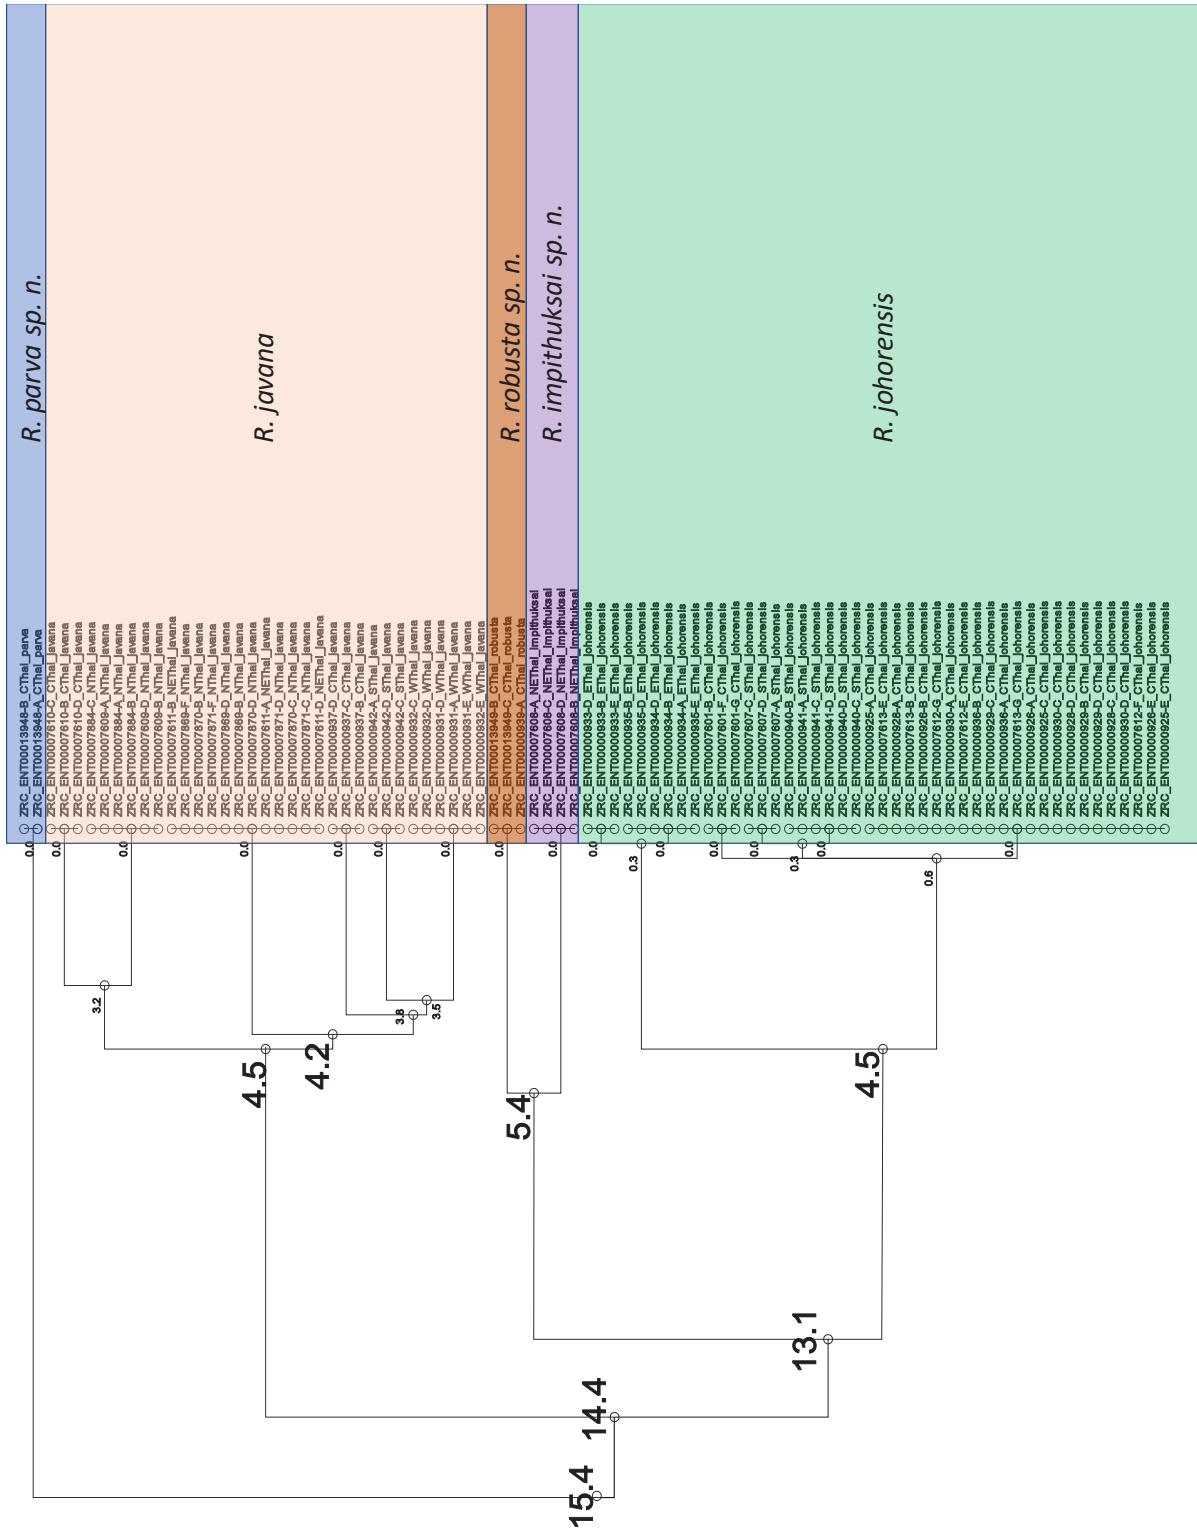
R. parva sp. n.

R. javana

R. robusta sp. n.

R. impithuksai sp. n.

R. johorensis

ZRC_ENT00013948-B_CThai_parva
ZRC_ENT00013948-A_CThai_parva
ZRC_ENT00007610-C_CThai_javana
ZRC_ENT00007610-B_CThai_javana
ZRC_ENT00007610-D_CThai_javana
ZRC_ENT00007884-C_NThai_javana
ZRC_ENT00007609-A_NThai_javana
ZRC_ENT00007884-A_NThai_javana
ZRC_ENT00007884-B_NThai_javana
ZRC_ENT00007609-D_NThai_javana
ZRC_ENT00007609-B_NThai_javana
ZRC_ENT00007611-B_NEThai_javana
ZRC_ENT00007869-F_NThai_javana
ZRC_ENT00007870-B_NThai_javana
ZRC_ENT00007871-F_NThai_javana
ZRC_ENT00007869-D_NThai_javana
ZRC_ENT00007869-B_NThai_javana
ZRC_ENT00007870-D_NThai_javana
ZRC_ENT00007611-A_NEThai_javana
ZRC_ENT00007871-D_NThai_javana
ZRC_ENT00007870-C_NThai_javana
ZRC_ENT00007871-C_NThai_javana
ZRC_ENT00007611-D_NEThai_javana
ZRC_ENT00000937-D_CThai_javana
ZRC_ENT00000937-C_CThai_javana
ZRC_ENT00000937-B_CThai_javana
ZRC_ENT00000942-A_SThai_javana
ZRC_ENT00000942-D_SThai_javana
ZRC_ENT00000942-C_SThai_javana
ZRC_ENT00000932-C_WThai_javana
ZRC_ENT00000932-D_WThai_javana
ZRC_ENT00000931-D_WThai_javana
ZRC_ENT00000931-A_WThai_javana
ZRC_ENT00000931-E_WThai_javana
ZRC_ENT00000932-E_WThai_javana
ZRC_ENT00013948-B_CThai_robusta
ZRC_ENT00013949-C_CThai_robusta
ZRC_ENT00000939-A_CThai_robusta
ZRC_ENT00007608-A_NEThai_impithuksai
ZRC_ENT00007608-C_NEThai_impithuksai
ZRC_ENT00007608-D_NEThai_impithuksai
ZRC_ENT00007608-B_NEThai_impithuksai
ZRC_ENT00000933-D_EThai_johorensis
ZRC_ENT00000933-B_EThai_johorensis
ZRC_ENT00000933-E_EThai_johorensis
ZRC_ENT00000935-B_EThai_johorensis
ZRC_ENT00000935-D_EThai_johorensis
ZRC_ENT00000934-D_EThai_johorensis
ZRC_ENT00000934-B_EThai_johorensis
ZRC_ENT00000934-A_EThai_johorensis
ZRC_ENT00000935-E_EThai_johorensis
ZRC_ENT00007601-B_CThai_johorensis
ZRC_ENT00007601-F_CThai_johorensis
ZRC_ENT00007601-G_CThai_johorensis
ZRC_ENT00007607-C_SThai_johorensis
ZRC_ENT00007607-D_SThai_johorensis
ZRC_ENT00007607-A_SThai_johorensis
ZRC_ENT00000941-B_SThai_johorensis
ZRC_ENT00000941-A_SThai_johorensis
ZRC_ENT00000941-C_SThai_johorensis
ZRC_ENT00000941-D_SThai_johorensis
ZRC_ENT00000940-D_SThai_johorensis
ZRC_ENT00000940-C_SThai_johorensis
ZRC_ENT00000925-A_CThai_johorensis
ZRC_ENT00007613-E_CThai_johorensis
ZRC_ENT00000926-A_CThai_johorensis
ZRC_ENT00007613-B_CThai_johorensis
ZRC_ENT00000926-B_CThai_johorensis
ZRC_ENT00007612-G_CThai_johorensis
ZRC_ENT00000930-A_CThai_johorensis
ZRC_ENT00007612-E_CThai_johorensis
ZRC_ENT00000936-B_CThai_johorensis
ZRC_ENT00000929-C_CThai_johorensis
ZRC_ENT00000936-A_CThai_johorensis
ZRC_ENT00007613-G_CThai_johorensis
ZRC_ENT00000926-A_CThai_johorensis
ZRC_ENT00000925-C_CThai_johorensis
ZRC_ENT00000930-C_CThai_johorensis
ZRC_ENT00000929-B_CThai_johorensis
ZRC_ENT00000929-D_CThai_johorensis
ZRC_ENT00000928-C_CThai_johorensis
ZRC_ENT00000930-D_CThai_johorensis
ZRC_ENT00007612-F_CThai_johorensis
ZRC_ENT00000926-E_CThai_johorensis
ZRC_ENT00000925-E_CThai_johorensis

0.0 0.0 0.0 0.0 0.0 0.0 0.0 0.0 0.0 0.0 0.0 0.0 0.0 0.0 0.0 0.0 0.3 0.3 0.6

3.2 3.8 3.5

4.5 4.2 5.4 4.5 13.1 14.4 15.4